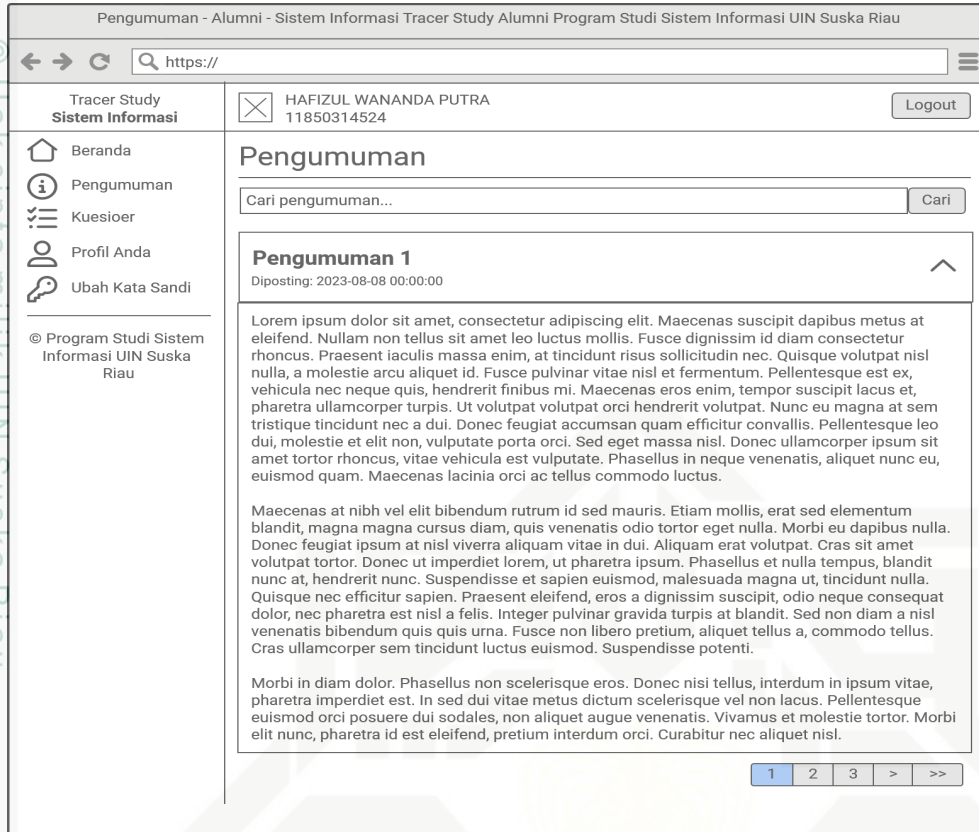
Pengumuman - Alumni - Sistem Informasi Tracer Study Alumni Program Studi Sistem Informasi UIN Suska Riau

https://

Tracer Study
Sistem Informasi

Beranda
Pengumuman
Kuesioer
Profil Anda
Ubah Kata Sandi

© Program Studi Sistem Informasi UIN Suska Riau

HAFIZUL WANANDA PUTRA
11850314524

Logout

Pengumuman

Cari pengumuman...

Cari

Pengumuman 1
Diposting: 2023-08-08 00:00:00

Lorem ipsum dolor sit amet, consectetur adipiscing elit. Maecenas suscipit dapibus metus at eleifend. Nullam non tellus sit amet leo luctus mollis. Fusce dignissim id diam consectetur rhoncus. Praesent iaculis massa enim, at tincidunt risus sollicitudin nec. Quisque volutpat nisl nulla, a molestie arcu aliquet id. Fusce pulvinar vitae nisl et fermentum. Pellentesque est ex, vehicula nec neque quis, hendrerit finibus mi. Maecenas eros enim, tempor suscipit lacus et, pharetra ullamcorper turpis. Ut volutpat volutpat orci hendrerit volutpat. Nunc eu magna at sem tristique tincidunt nec a dui. Donec feugiat accumsan quam efficitur convallis. Pellentesque leo dui, molestie et elit non, vulputate porta orci. Sed eget massa nisl. Donec ullamcorper ipsum sit amet tortor rhoncus, vitae vehicula est vulputate. Phasellus in neque venenatis, aliquet nunc eu, euismod quam. Maecenas lacinia orci ac tellus commodo luctus.

Maecenas at nibh vel elit bibendum rutrum id sed mauris. Etiam mollis, erat sed elementum blandit, magna magna cursus diam, quis venenatis odio tortor eget nulla. Morbi eu dapibus nulla. Donec feugiat ipsum at nisl viverra aliquam vitae in dui. Aliquam erat volutpat. Cras sit amet volutpat tortor. Donec ut imperdiet lorem, ut pharetra ipsum. Phasellus et nulla tempus, blandit nunc at, hendrerit nunc. Suspendisse et sapien euismod, malesuada magna ut, tincidunt nulla. Quisque nec efficitur sapien. Praesent eleifend, eros a dignissim suscipit, odio neque consequat dolor, nec pharetra est nisl a felis. Integer pulvinar gravida turpis at blandit. Sed non diam a nisl venenatis bibendum quis quis urna. Fusce non libero pretium, aliquet tellus a, commodo tellus. Cras ullamcorper sem tincidunt luctus euismod. Suspendisse potenti.

Morbi in diam dolor. Phasellus non scelerisque eros. Donec nisi tellus, interdum in ipsum vitae, pharetra imperdiet est. In sed dui vitae metus dictum scelerisque vel non lacus. Pellentesque euismod orci posuere dui sodales, non aliquet augue venenatis. Vivamus et molestie tortor. Morbi elit nunc, pharetra id est eleifend, pretium interdum orci. Curabitur nec aliquet nisl.

1 2 3 > >>